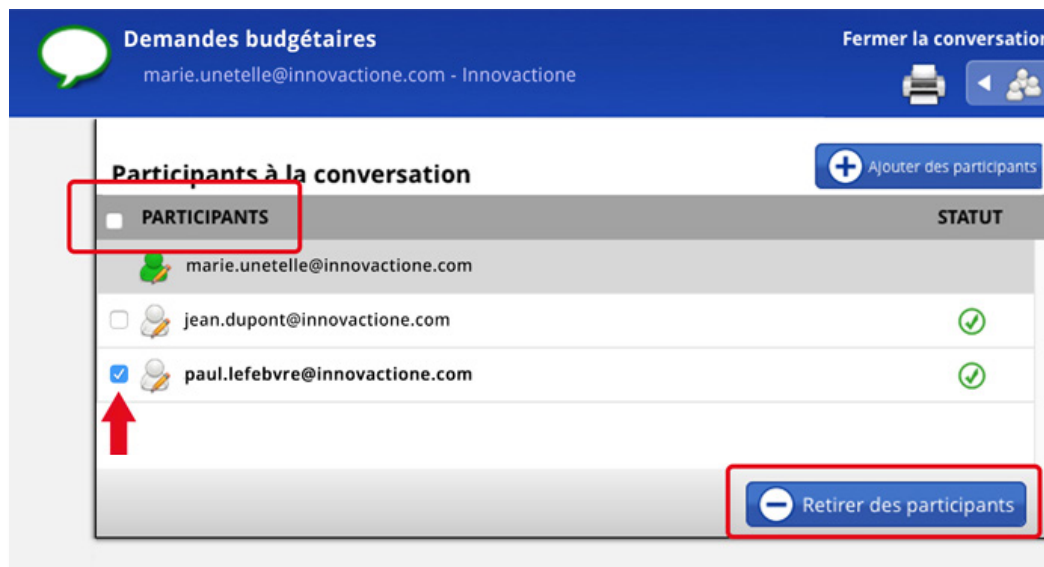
Demandes budgétaires
marie.unetelle@innovactione.com - Innovactione

Fermer la conversatio

Participants à la conversation

Ajouter des participants

| PARTICIPANTS | STATUT |
|---|---|
| marie.unetelle@innovactione.com | |
| jean.dupont@innovactione.com | ✓ |
| paul.lefebvre@innovactione.com | ✓ |

Retirer des participants